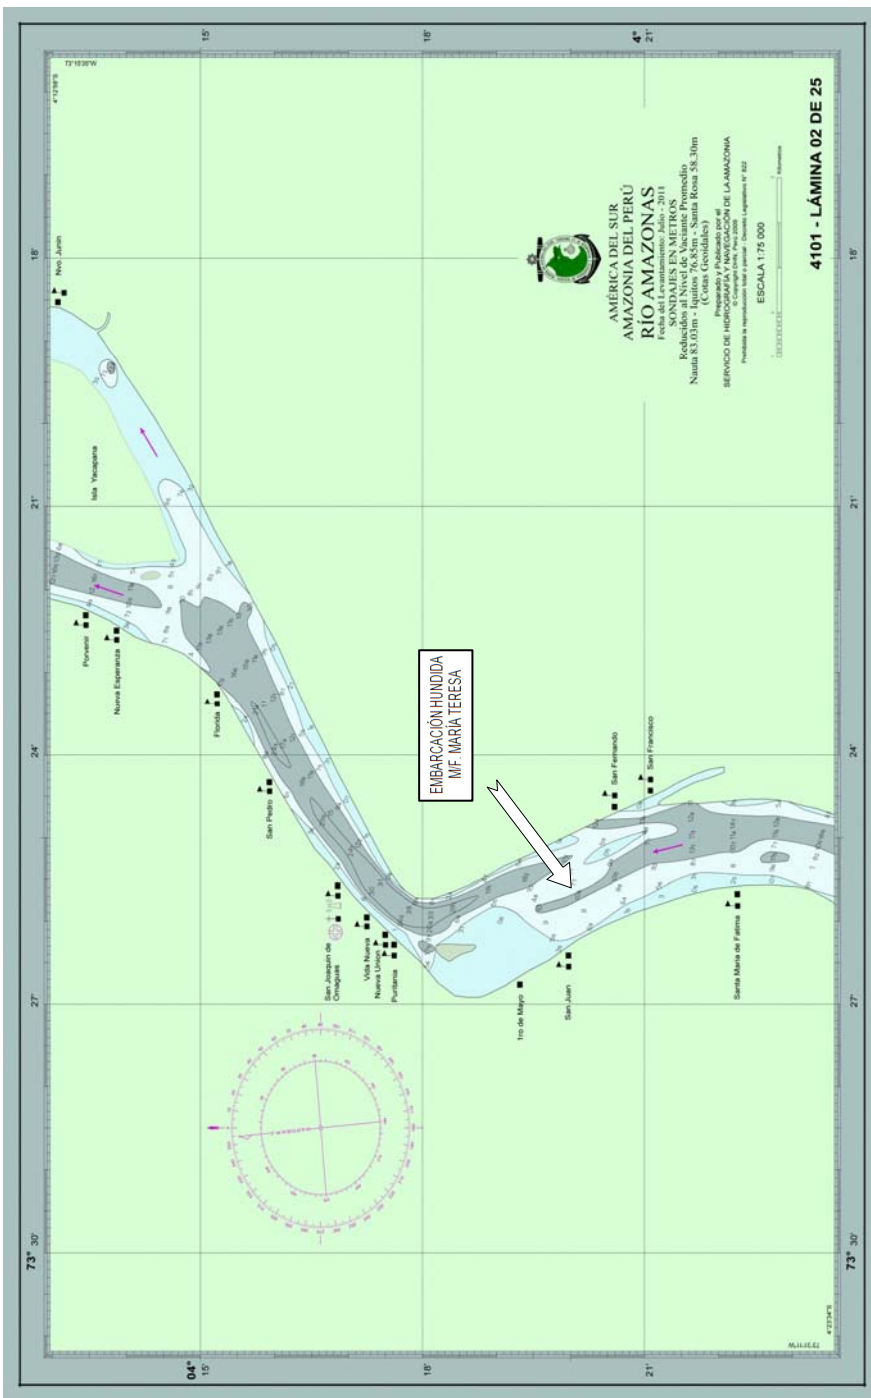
AMÉRICA DEL SUR
AMAZONIA DEL PERÚ
RÍO AMAZONAS
Fecha del Levantamiento: Julio - 2011
SONDAJES EN METROS
Reducidos al Nivel de Vaciante Promedio
Nauta 83.03m - Iquitos 76.85m - Santa Rosa 58.30m
(Cotas Geoidales)

Preparado y Publicado por el
SERVICIO DE HIDROGRAFÍA Y NAVEGACIÓN DE LA AMAZONIA

ESCALA 1:75 000

4101 - LÁMINA 02 DE 25

EMBARCACIÓN HUNDIDA
M/F. MARÍA TERESA

Nvo. Junin
Isla Yacapana
Porvenir
Nueva Esperanza
Florida
San Pedro
San Joaquin de Omaguas
Vida Nueva
Nueva Union
Puritania
1ro de Mayo
San Juan
San Fernando
San Francisco
Santa Maria de Fatima

73° 30'
27'
24'
21'
18'
15'
04°
18'
21'
4°
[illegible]